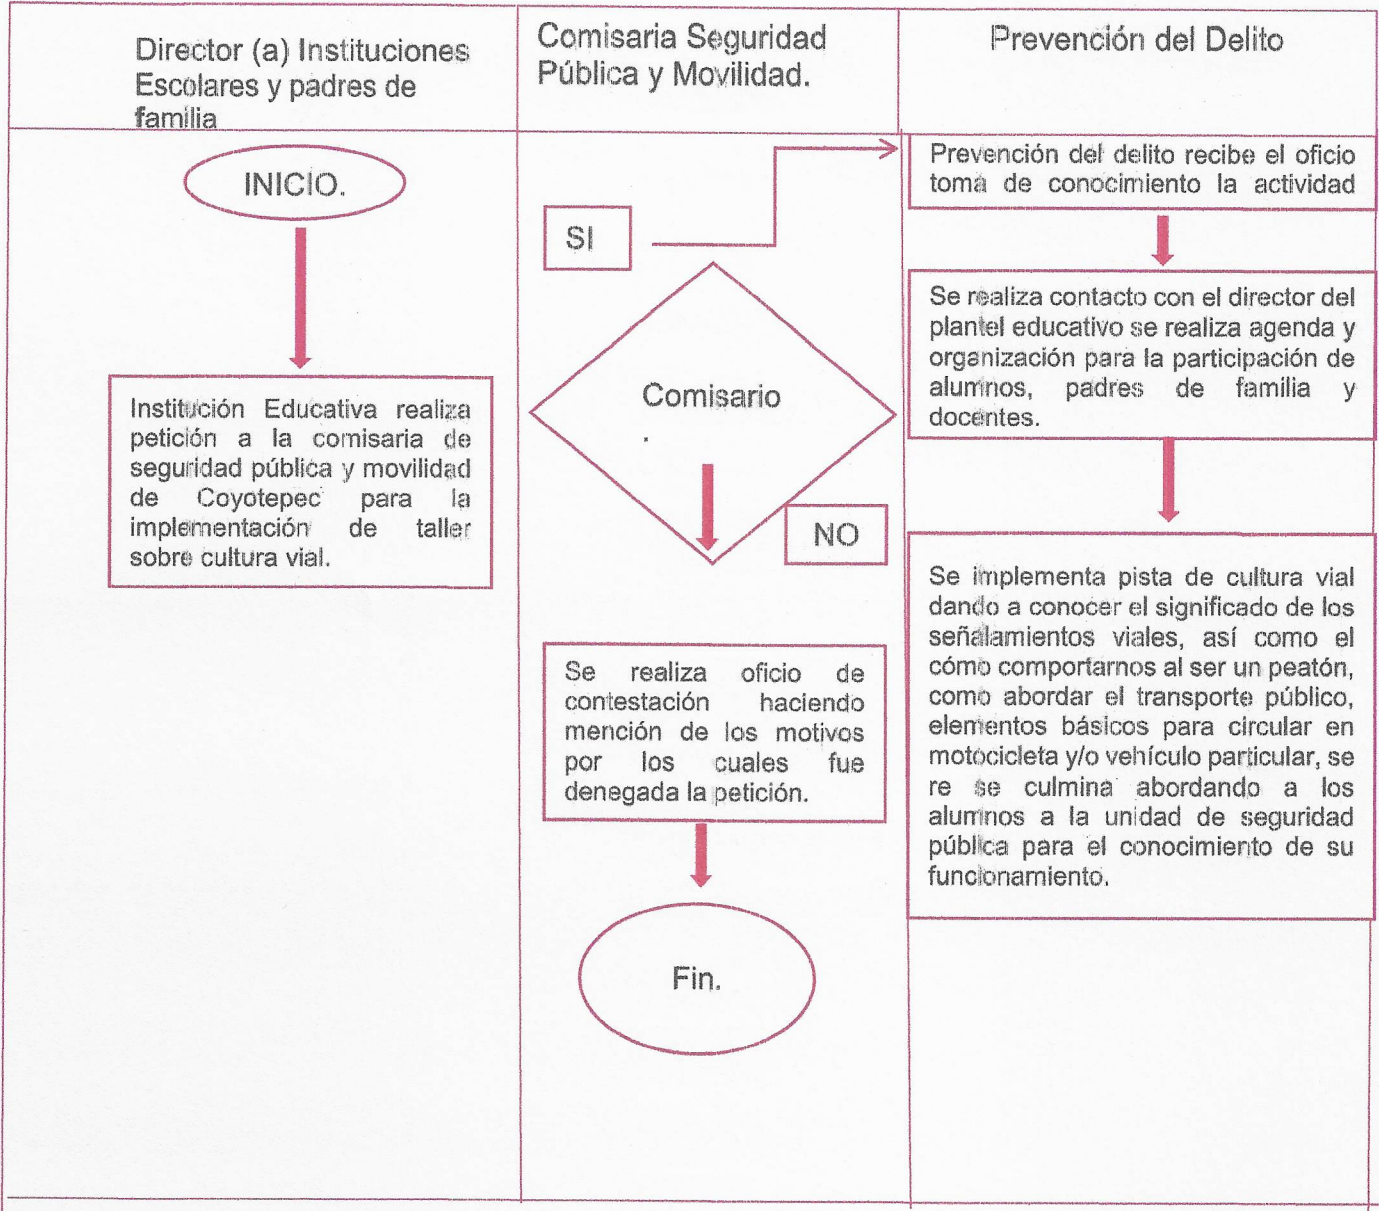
Director (a) Instituciones Escolares y padres de familia

Comisaria Seguridad Pública y Movilidad.

Prevención del Delito

INICIO.

Institución Educativa realiza petición a la comisaria de seguridad pública y movilidad de Coyotepec para la implementación de taller sobre cultura vial.

SI

Comisario
.

NO

Se realiza oficio de contestación haciendo mención de los motivos por los cuales fue denegada la petición.

Fin.

Prevención del delito recibe el oficio toma de conocimiento la actividad

Se realiza contacto con el director del plantel educativo se realiza agenda y organización para la participación de alumnos, padres de familia y docentes.

Se implementa pista de cultura vial dando a conocer el significado de los señalamientos viales, así como el cómo comportarnos al ser un peatón, como abordar el transporte público, elementos básicos para circular en motocicleta y/o vehículo particular, se re se culmina abordando a los alumnos a la unidad de seguridad pública para el conocimiento de su funcionamiento.